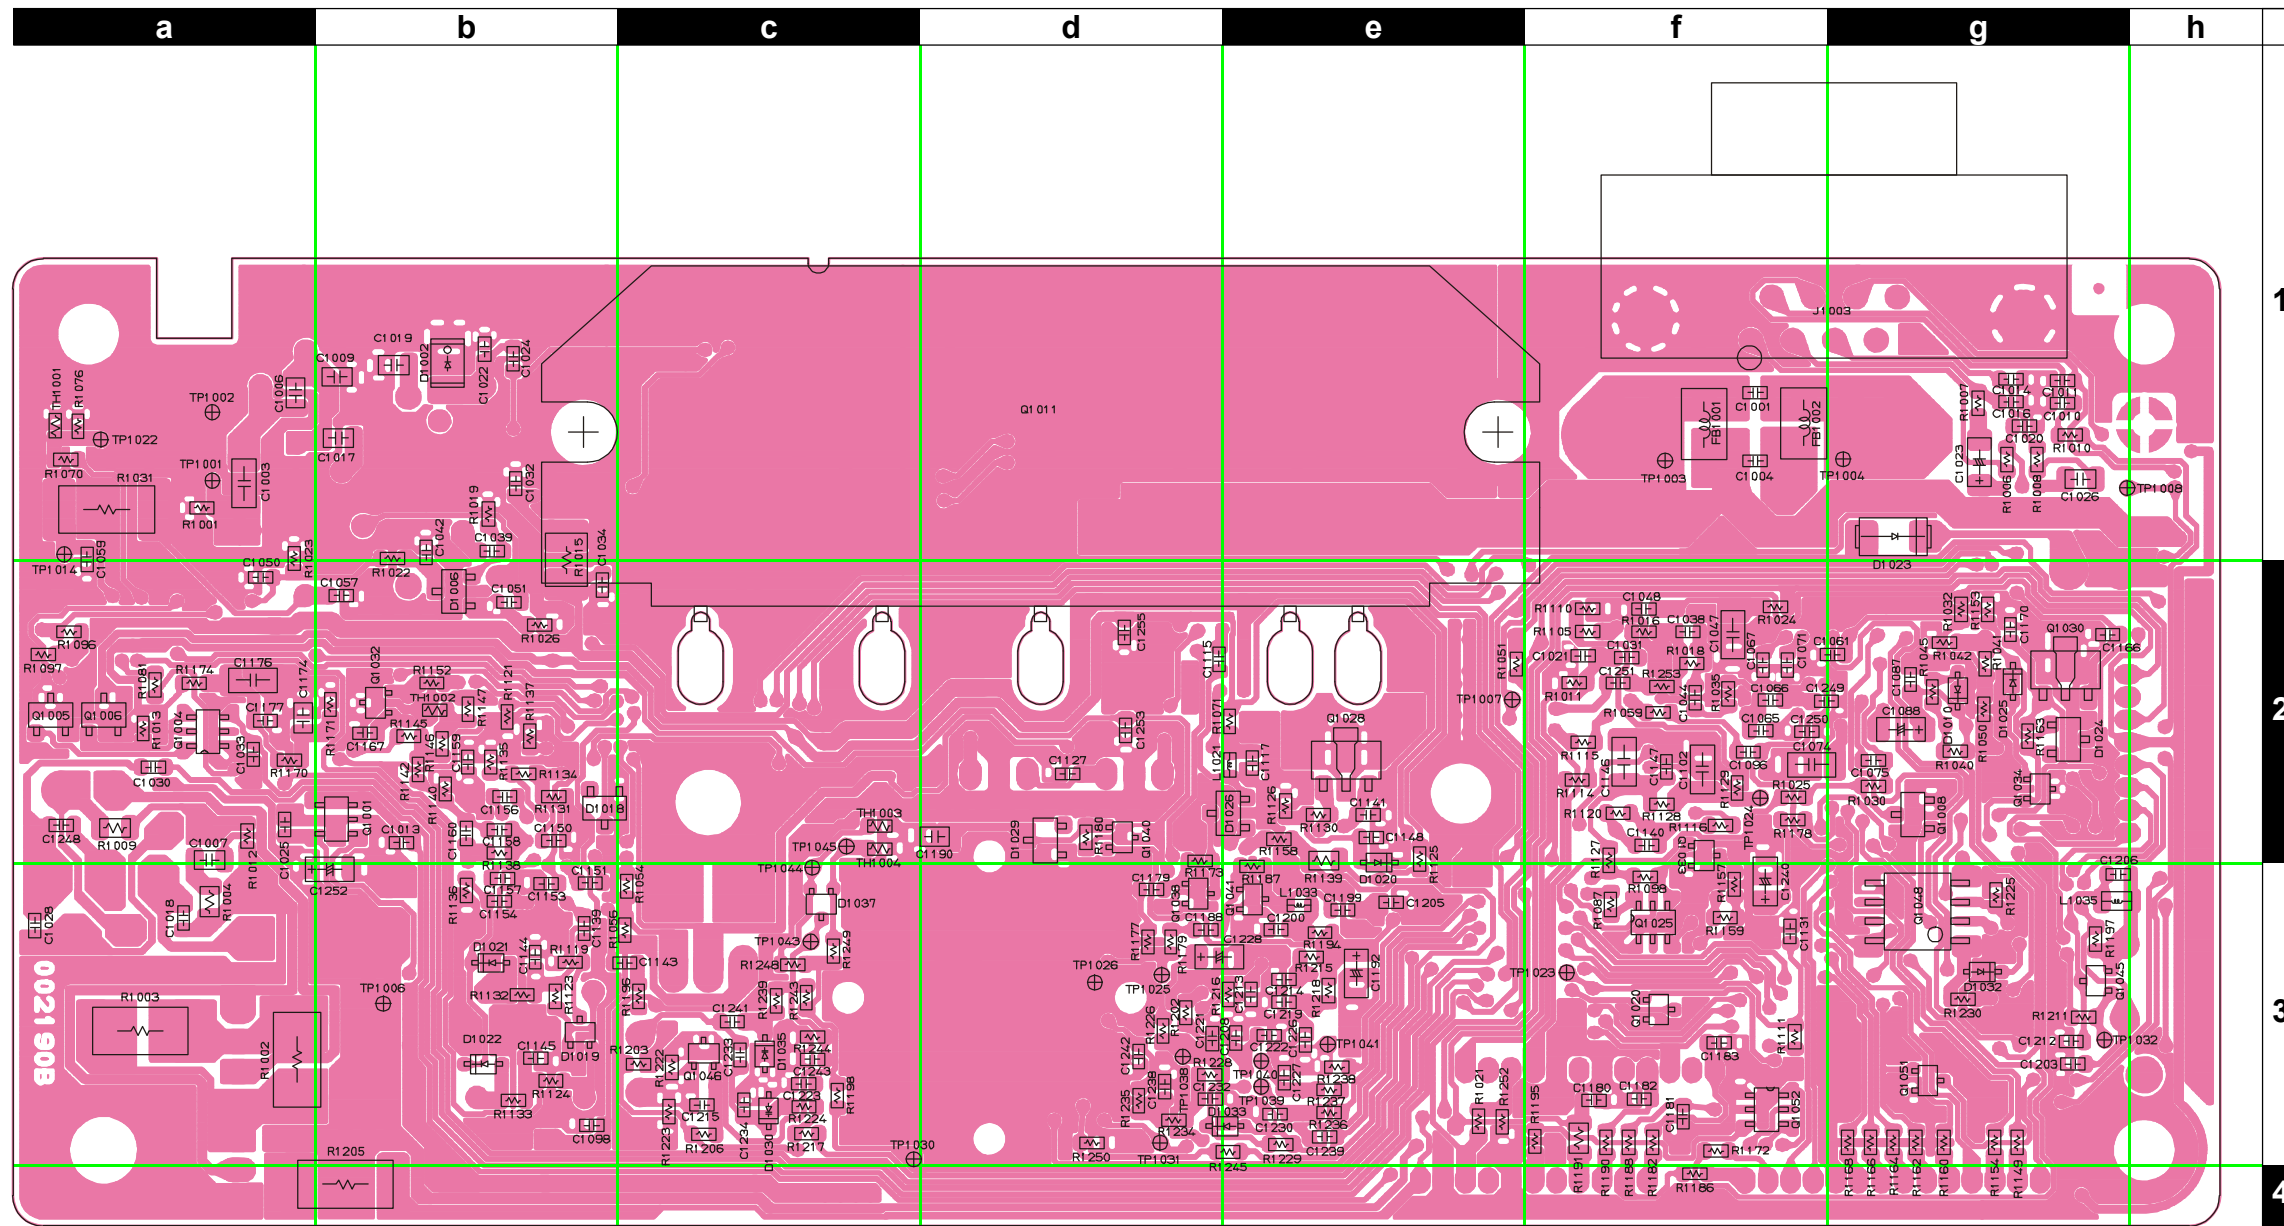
a b c d e f g h

1 2 3 4

J1003
Q1011
TH1001 R1076 TP1002 TP1022 R1070 R1031 TP1001 R1001 C1003 C1006 C1009 C1019 D1002 C1022 C1024 C1017 C1032 R1019 C1039 C1042 R1015 C1034 TP1014 C1059 C1050 R1023 C1057 R1022 D1006 C1051 R1026
FB1001 FB1002 C1001 C1004 TP1003 TP1004 R1007 C1014 C1011 C1016 C1010 C1020 R1010 C1023 R1006 R1008 C1026 TP1008 D1023
R1096 R1097 R1174 C1176 C1174 Q1032 R1152 R1121 R1137 TH1002 R1147 R1145 Q1005 Q1006 R1081 R1013 Q1004 C1177 R1171 C1167 R1146 C1159 R1135 R1134 C1030 C1033 R1170 R1142 R1140 C1156 R1131 D1018 C1248 R1009 C1007 R1012 C1025 Q1001 C1013 C1160 C1158 C1150 C1252 R1138 C1151 C1255 C1253 C1127 C1115 R1071 L1021 C1117 Q1028 R1051 TP1007
R1110 C1048 R1105 R1016 C1038 C1047 R1024 C1021 C1031 R1018 C1067 C1071 C1061 C1251 R1253 R1011 C1066 C1249 R1059 C1044 R1035 C1065 C1250 R1115 C1046 C1147 C1102 C1096 C1074 R1114 R1129 R1025 R1120 R1128 C1140 R1116 TP1024 R1178 R1032 R1033 C1170 Q1030 C1166 R1045 R1042 R1041 C1087 C1088 D1010 D1025 R1050 R1163 D1024 R1040 C1075 R1030 Q1008 Q1034
TH1003 TP1045 C1190 TH1004 TP1044 D1029 R1180 Q1040 D1026 R1126 R1130 C1141 C1148 R1158 R1125 R1139 D1020 C1179 R1173 R1167 L1033 C1199 C1205 Q1036 C1044 C1188 C1200 C1228 R1194 R1177 R1179 R1215 C1132 C1240 C1206 R1127 Q1003 R1157 R1098 R1087 Q1025 R1159 C1131 Q1028 R1225 L1035 R1197 Q1045 D1032 R1230 R1211 C1212 TP1032 C1203 Q1051 C1183 R1111 C1180 C1182 C1181 Q1052 R1172 R1186
R1136 C1157 C1153 C1154 C1139 R1054 D1037 TP1043 R1249 R1248 C1143 D1021 C1144 R1119 R1132 R1123 R1136 C1241 R1239 R1243 R1203 D1046 C1233 D1035 R1244 C1243 C1223 R1224 R1198 R1222 C1215 R1223 R1206 C1234 D1030 R1217 TP1030 R1250 TP1031 TP1026 TP1025 R1226 R1202 R1216 C1213 C1214 C1219 C1221 R1218 C1226 TP1041 C1242 R1228 C1238 TP1038 C1232 TP1040 C1227 R1238 R1235 R1234 D1033 TP1039 R1237 C1230 R1236 C1239 R1245 R1229 TP1023 Q1020 R1021 R1252 R1195 R1191 R1190 R1188 R1182 R1168 R1166 R1164 R1162 R1160 R1154 R1149
C1028 C1018 R1004 R1003 R1002 TP1006 D1022 C1145 D1019 R1124 R1133 C1098 R1205
0021 90B